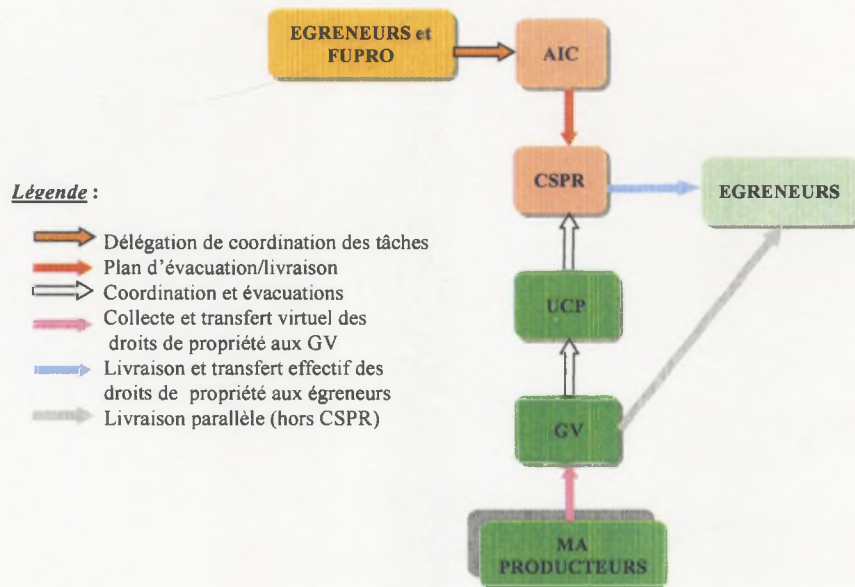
EGRENEURS et FUPRO

AIC

CSPR

EGRENEURS

UCP

GV

MA PRODUCTEURS

Légende :

Délégation de coordination des tâches
Plan d'évacuation/livraison
Coordination et évacuations
Collecte et transfert virtuel des droits de propriété aux GV
Livraison et transfert effectif des droits de propriété aux égreneurs
Livraison parallèle (hors CSPR)